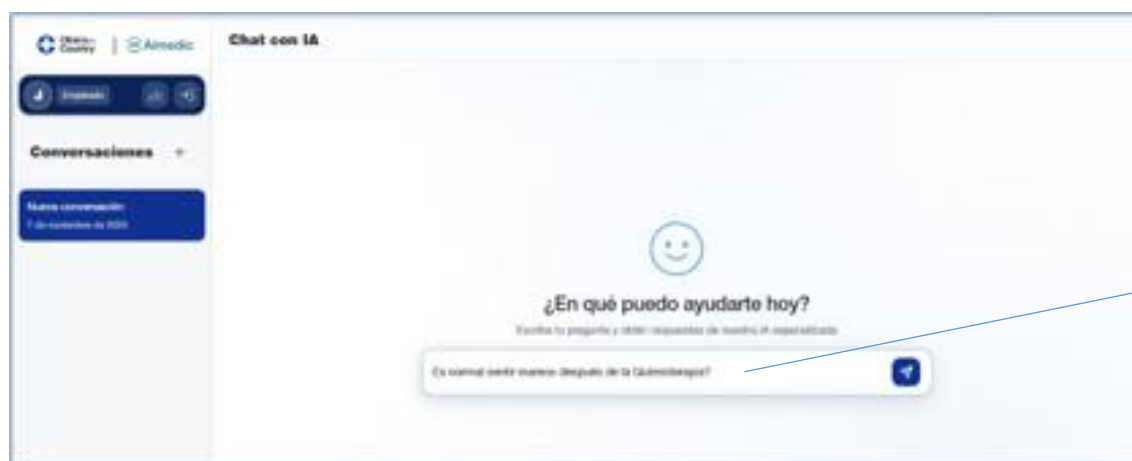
Obras Country | Aimedic

Chat con IA

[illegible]

Conversaciones +

Nueva conversación
7 de noviembre de 2024

¿En qué puedo ayudarte hoy?

Escribe tu pregunta y obtén respuestas de nuestra IA especializada

Es normal sentir mareos después de la Quimioterapia?